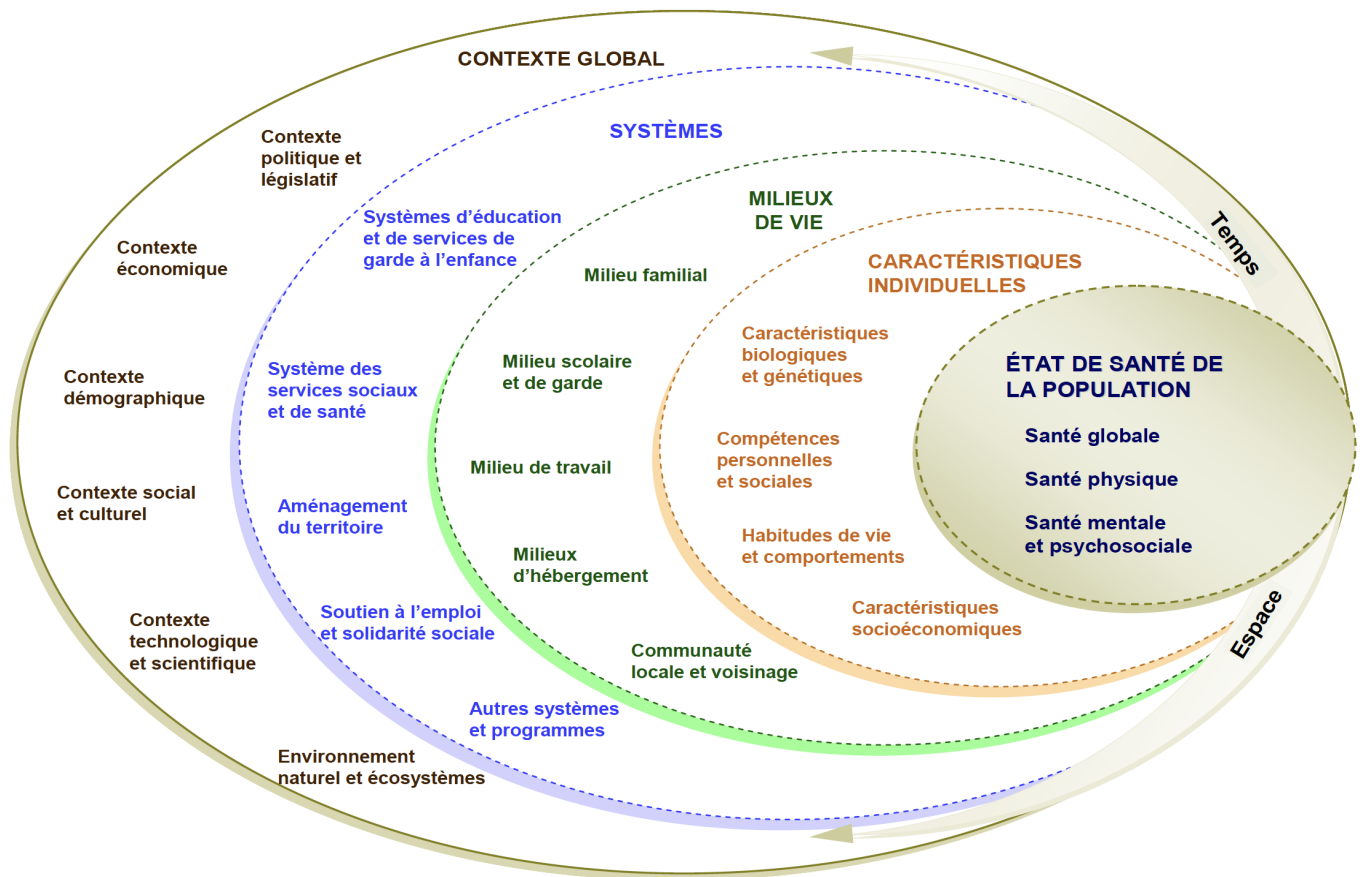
CONTEXTE GLOBAL

Contexte politique et législatif

Contexte économique

Contexte démographique

Contexte social et culturel

Contexte technologique et scientifique

Environnement naturel et écosystèmes

SYSTÈMES

Systèmes d'éducation et de services de garde à l'enfance

Système des services sociaux et de santé

Aménagement du territoire

Soutien à l'emploi et solidarité sociale

Autres systèmes et programmes

MILIEUX DE VIE

Milieu familial

Milieu scolaire et de garde

Milieu de travail

Milieux d'hébergement

Communauté locale et voisinage

CARACTÉRISTIQUES INDIVIDUELLES

Caractéristiques biologiques et génétiques

Compétences personnelles et sociales

Habitudes de vie et comportements

Caractéristiques socioéconomiques

ÉTAT DE SANTÉ DE LA POPULATION

Santé globale

Santé physique

Santé mentale et psychosociale

Temps

Espace